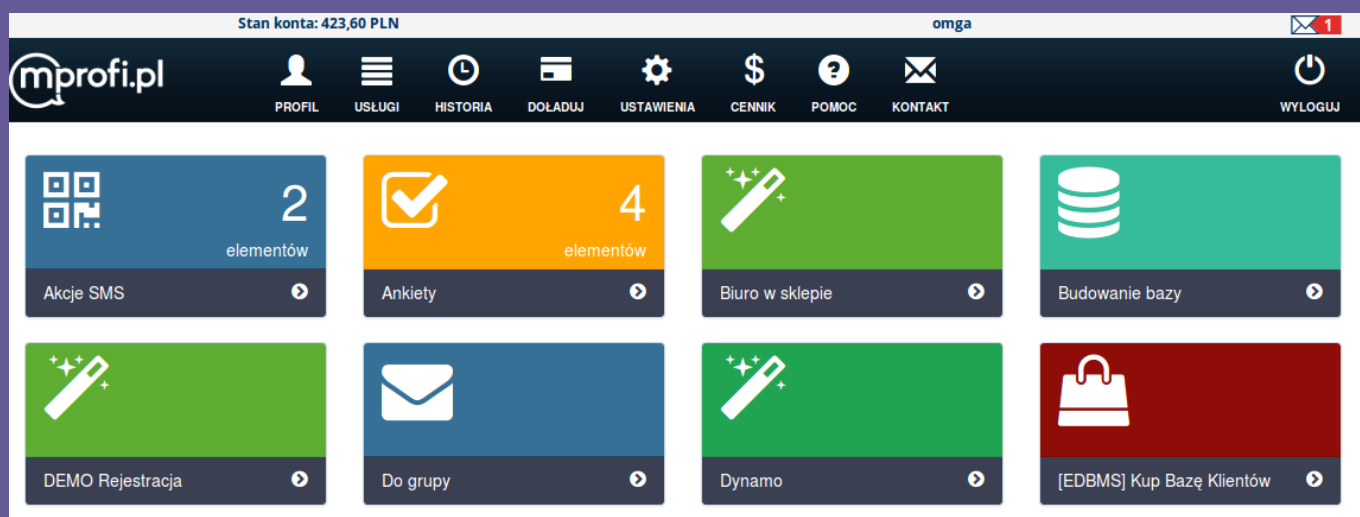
Stan konta: 423,60 PLN

omga

1

mprofi.pl

PROFIL

USŁUGI

HISTORIA

DOŁADUJ

USTAWIENIA

CENNIK

POMOC

KONTAKT

WYLOGUJ

2
elementów

Akcje SMS

4
elementów

Ankiety

Biuro w sklepie

Budowanie bazy

DEMO Rejestracja

Do grupy

Dynamo

[EDBMS] Kup Bazę Klientów